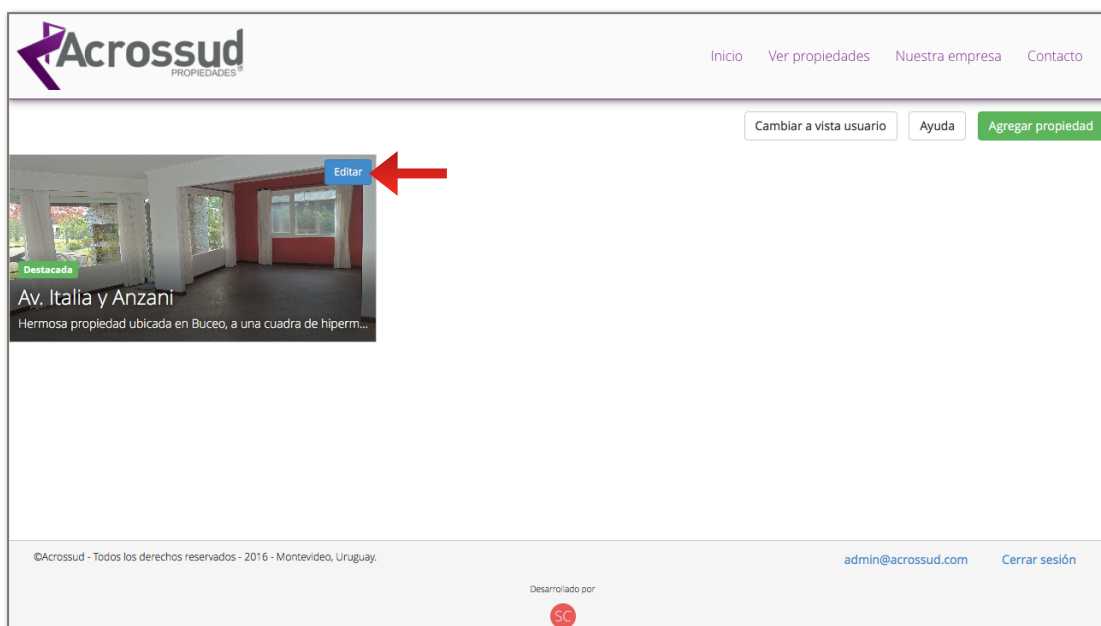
Acrossud PROPIEDADES

Inicio Ver propiedades Nuestra empresa Contacto

Cambiar a vista usuario Ayuda Agregar propiedad

Editar

Destacada

Av. Italia y Anzani

Hermosa propiedad ubicada en Buceo, a una cuadra de hiperm...

©Acrossud - Todos los derechos reservados - 2016 - Montevideo, Uruguay.

admin@acrossud.com Cerrar sesión

Desarrollado por

SC